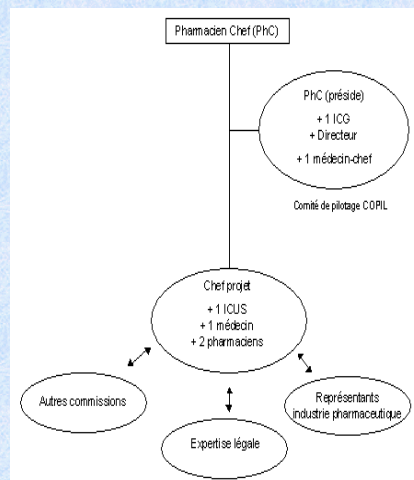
Pharmacien Chef (PhC)

PhC (préside)
+ 1 ICG
+ Directeur
+ 1 médecin-chef

Comité de pilotage COPIL

Chef projet
+ 1 ICUS
+ 1 médecin
+ 2 pharmaciens

Autres commissions

Représentants industrie pharmaceutique

Expertise légale